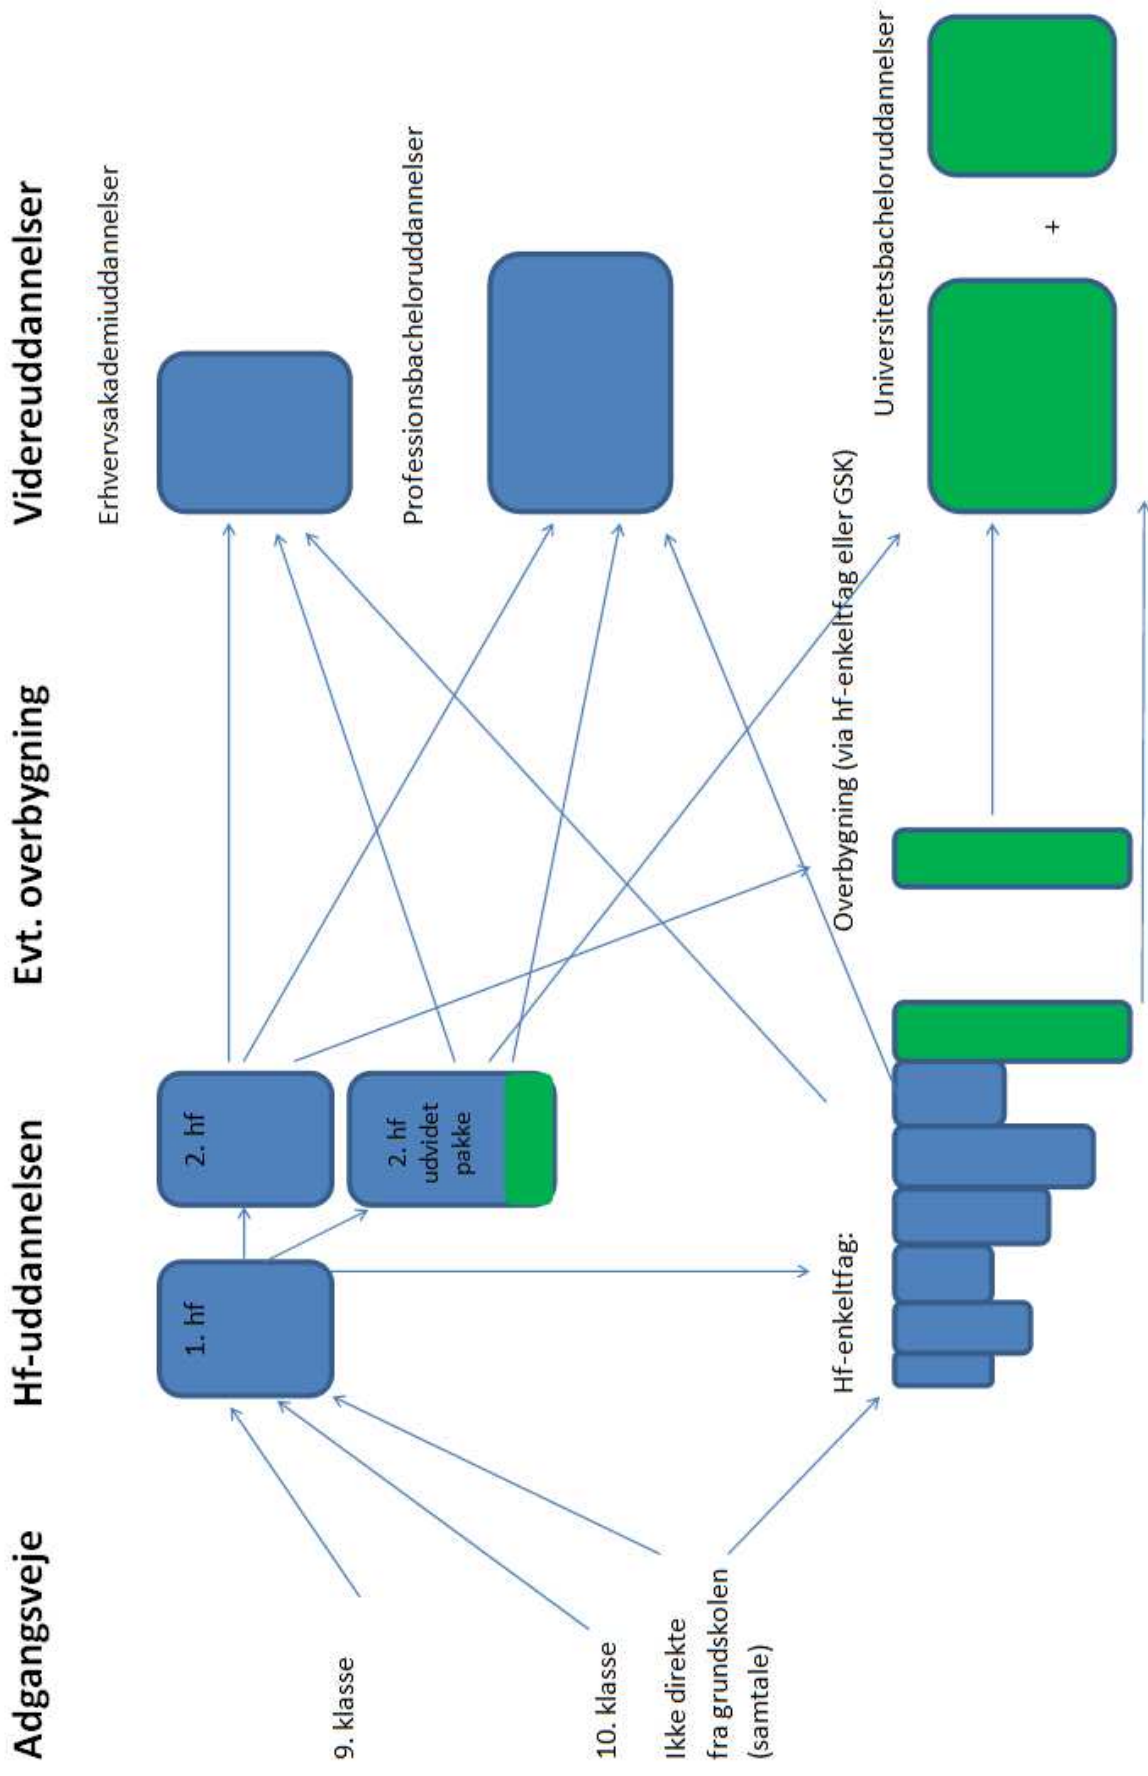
Adgangsveje

Hf-uddannelsen

Evt. overbygning

Videreuddannelser

9. klasse

10. klasse

Ikke direkte fra grundskolen (samtale)

1. hf

2. hf

2. hf udvidet pakke

Hf-enkeltfag:

Overbygning

Overbygning (via hf-enkeltfag eller GSK)

Erhvervsakademiuddannelser

Professionsbacheloruddannelser

Universitetsbacheloruddannelser

+